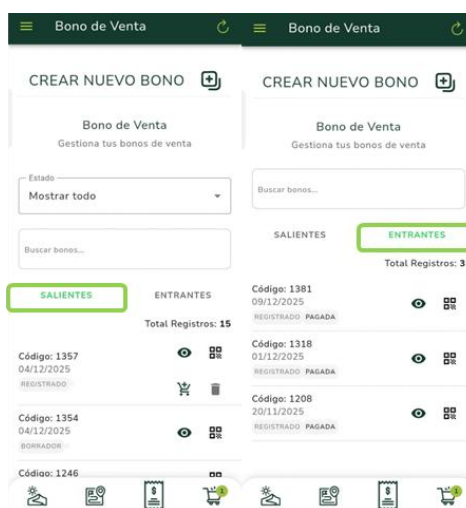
Bono de Venta

CREAR NUEVO BONO

Bono de Venta
Gestiona tus bonos de venta

Estado
Mostrar todo

Buscar bonos...

SALIENTES
ENTRANTES

Total Registros: 15

Código: 1357
04/12/2025
REGISTRADO

Código: 1354
04/12/2025
BORRADOR

Código: 1246

Bono de Venta

CREAR NUEVO BONO

Bono de Venta
Gestiona tus bonos de venta

Buscar bonos...

SALIENTES
ENTRANTES

Total Registros: 3

Código: 1381
09/12/2025
REGISTRADO PAGADA

Código: 1318
01/12/2025
REGISTRADO PAGADA

Código: 1208
20/11/2025
REGISTRADO PAGADA